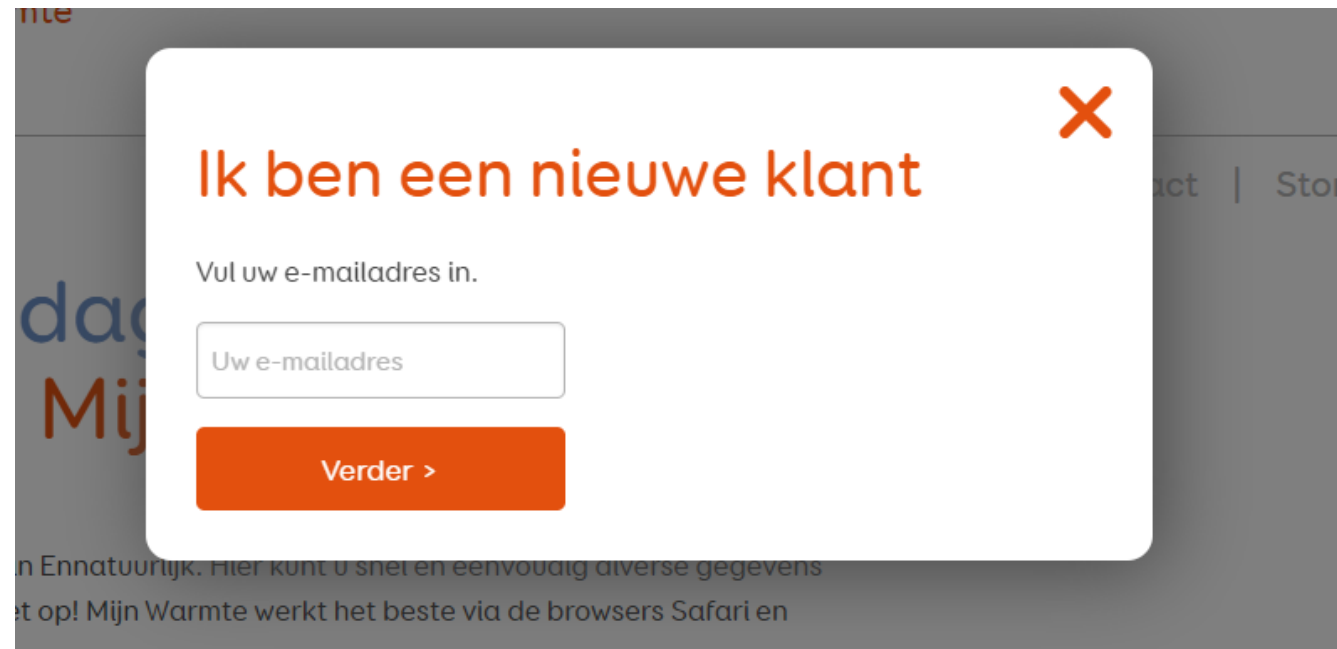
mte

act | Stor

dag
Mij

Ik ben een nieuwe klant

Vul uw e-mailadres in.

Uw e-mailadres

Verder >

n Ennatuurlijk. Hier kunt u snel en eenvoudig diverse gegevens
et op! Mijn Warmte werkt het beste via de browsers Safari en